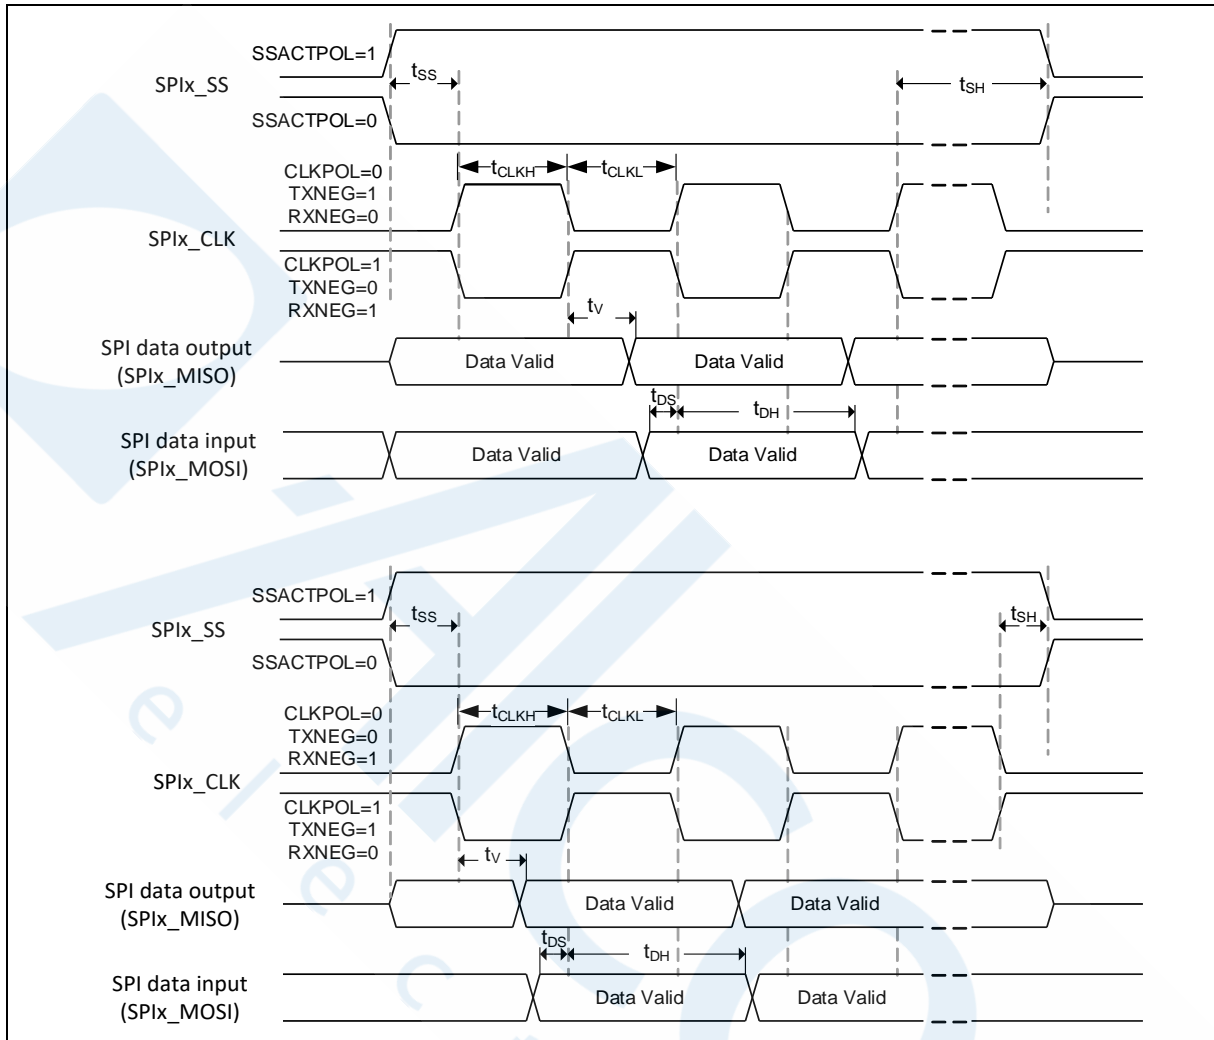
SSACTPOL=1
SPIx_SS
$t_{SS}$
$t_{SH}$
SSACTPOL=0
CLKPOL=0
TXNEG=1
RXNEG=0
$t_{CLKH}$
$t_{CLKL}$
SPIx_CLK
CLKPOL=1
TXNEG=0
RXNEG=1
$t_V$
SPI data output
(SPIx_MISO)
Data Valid
Data Valid
$t_{DS}$
$t_{DH}$
SPI data input
(SPIx_MOSI)
Data Valid
Data Valid

SSACTPOL=1
SPIx_SS
$t_{SS}$
$t_{SH}$
SSACTPOL=0
CLKPOL=0
TXNEG=0
RXNEG=1
$t_{CLKH}$
$t_{CLKL}$
SPIx_CLK
CLKPOL=1
TXNEG=1
RXNEG=0
$t_V$
SPI data output
(SPIx_MISO)
Data Valid
Data Valid
$t_{DS}$
$t_{DH}$
SPI data input
(SPIx_MOSI)
Data Valid
Data Valid